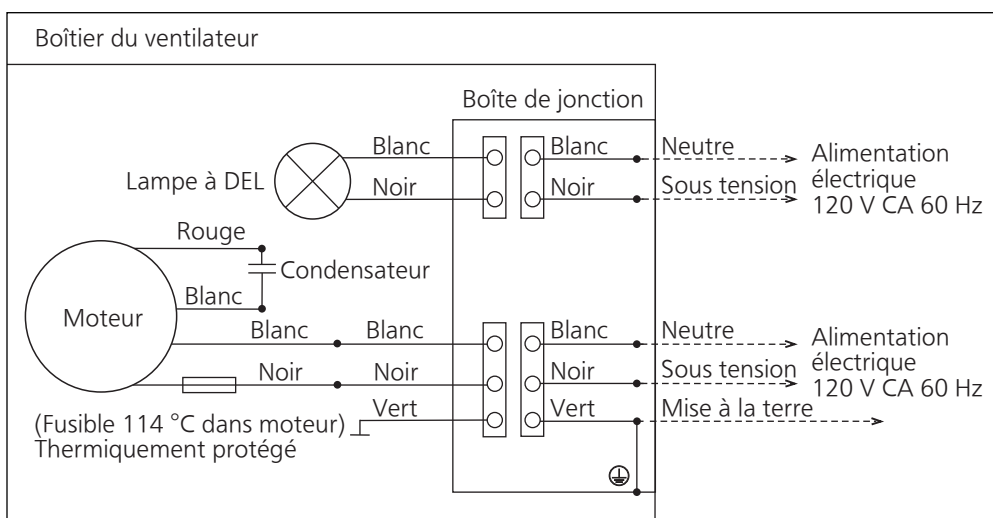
Boîtier du ventilateur

Boîte de jonction

Blanc
Blanc
Neutre
Alimentation électrique 120 V CA 60 Hz

Lampe à DEL
Noir
Noir
Sous tension

Rouge
Condensateur
Blanc

Moteur
Blanc
Blanc
Blanc
Neutre
Alimentation électrique 120 V CA 60 Hz

Noir
Noir
Noir
Sous tension

Vert
Vert
Mise à la terre

(Fusible 114 °C dans moteur)
Thermiquement protégé